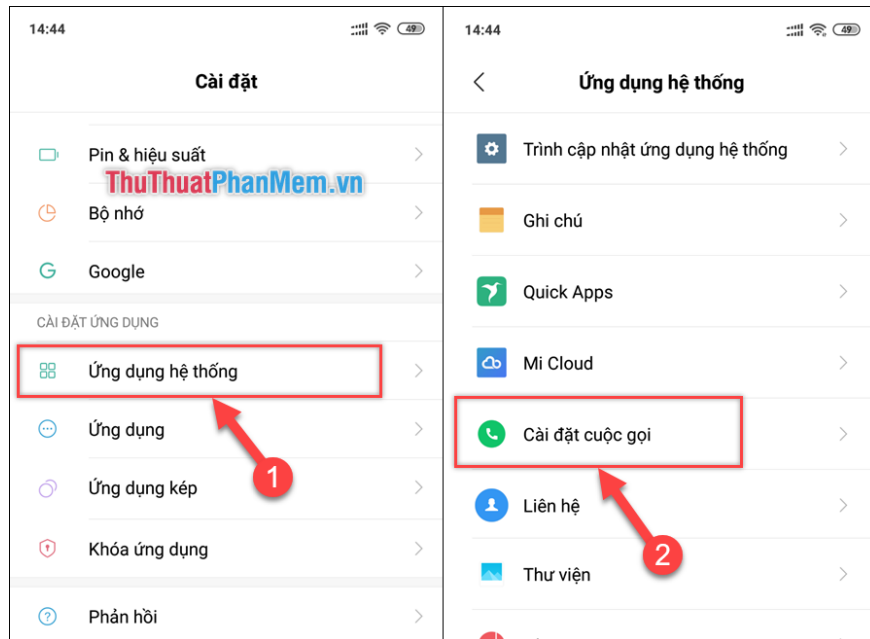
14:44

49

Cài đặt

Pin & hiệu suất

ThuThuatPhanMem.vn

Bộ nhớ

Google

CÀI ĐẶT ỨNG DỤNG

Ứng dụng hệ thống

Ứng dụng

Ứng dụng kép

Khóa ứng dụng

Phản hồi

1

14:44

49

Ứng dụng hệ thống

Trình cập nhật ứng dụng hệ thống

Ghi chú

Quick Apps

Mi Cloud

Cài đặt cuộc gọi

Liên hệ

Thư viện

2